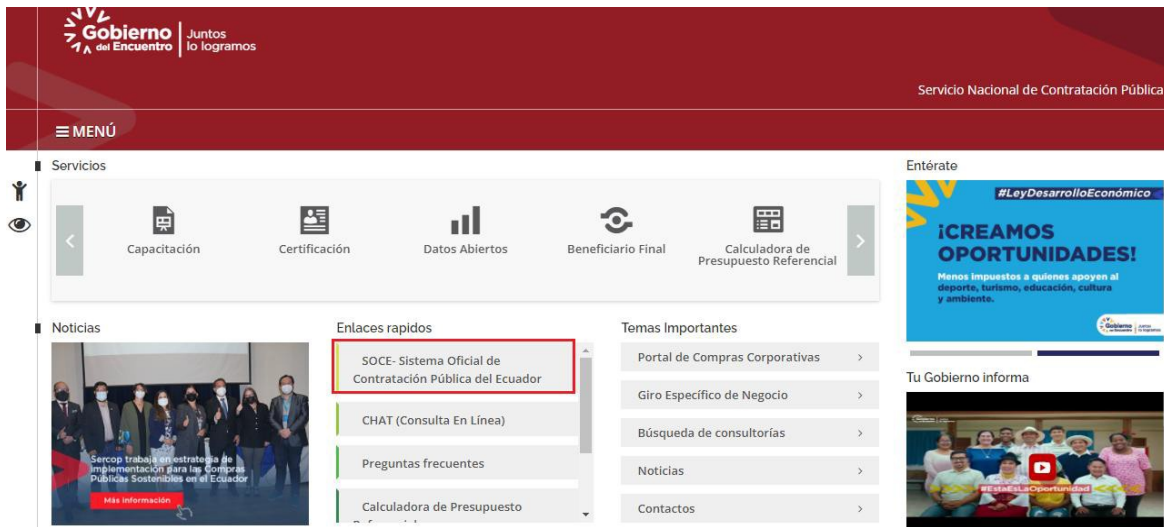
Gobierno del Encuentro | Juntos lo logramos

Servicio Nacional de Contratación Pública

≡ MENÚ

Servicios

Capacitación

Certificación

Datos Abiertos

Beneficiario Final

Calculadora de Presupuesto Referencial

Entérate

#LeyDesarrolloEconómico

¡CREAMOS OPORTUNIDADES!

Menos impuestos a quienes apoyen al deporte, turismo, educación, cultura y ambiente.

Gobierno del Encuentro | Juntos lo logramos

Noticias

Sercop trabaja en estrategia de implementación para las Compras Públicas Sostenibles en el Ecuador

Más información

Enlaces rapidos

SOCE- Sistema Oficial de Contratación Pública del Ecuador

CHAT (Consulta En Línea)

Preguntas frecuentes

Calculadora de Presupuesto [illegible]

Temas Importantes

Portal de Compras Corporativas

Giro Específico de Negocio

Búsqueda de consultorías

Noticias

Contactos

Tu Gobierno informa

#EstaEsLaOportunidad